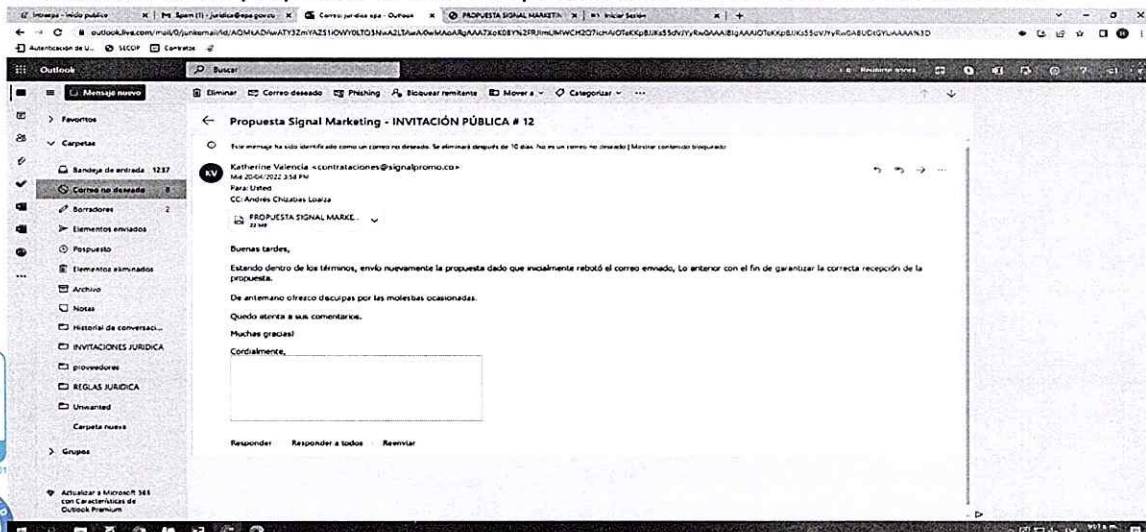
Outlook

Mensaje nuevo

Eliminar Correo deseado Phishing Bloquear remitente Mover a Categorizar

Favoritos

Carpetas

Bandeja de entrada 1237

Correo no deseado

Borradores 2

Elementos enviados

Pospuesto

Elementos eliminados

Archivo

Notas

Historial de conversaci...

INVITACIONES JURIDICA

proveedores

REGLAS JURIDICA

Unwanted

Carpeta nueva

Grupos

Actualizar a Microsoft 365 con Características de Outlook Premium

Propuesta Signal Marketing - INVITACIÓN PÚBLICA # 12

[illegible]

Katherine Valencia <contrataciones@signalpromo.co>
Mié 20/04/2022 3:58 PM
Para: Usted
CC: Andres Chizabas Loaiza

PROPUESTA SIGNAL MARKE...

Buenas tardes,

Estando dentro de los términos, envío nuevamente la propuesta dado que inicialmente rebotó el correo enviado, Lo anterior con el fin de garantizar la correcta recepción de la propuesta.

De antemano ofrezco disculpas por las molestias ocasionadas.

Quedo atenta a sus comentarios.

Muchas gracias!

Cordialmente,

Responder Responder a todos Reenviar